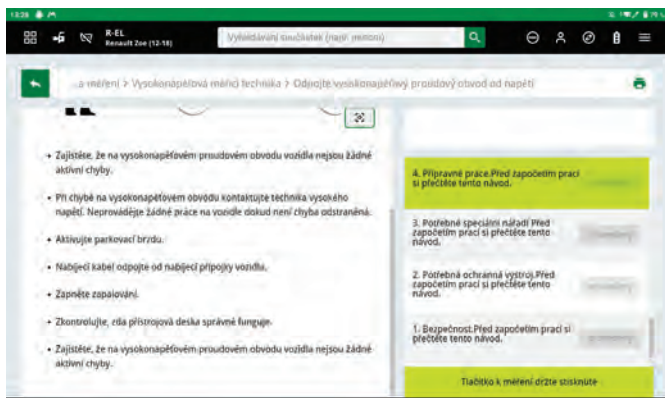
13:28

R-EL
Renault Zoe (12-18)

Vyhledávání součástek (např. motoru)

...a měření > Vysokonapěťová měřicí technika > Odpojte vysokonapěťový proudový obvod od napětí

• Zajistěte, že na vysokonapěťovém proudovém obvodu vozidla nejsou žádné aktivní chyby.

• Při chybě na vysokonapěťovém obvodu kontaktujte technika vysokého napětí. Neprovádějte žádné práce na vozidle dokud není chyba odstraněná.

• Aktivujte parkovací brzdu.

• Nabíjecí kabel odpojte od nabíjecí přípojky vozidla.

• Zapněte zapalování.

• Zkontrolujte, zda přístrojová deska správně funguje.

• Zajistěte, že na vysokonapěťovém proudovém obvodu vozidla nejsou žádné aktivní chyby.

4. Přípravné práce.Před započetím prací si přečtěte tento návod. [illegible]

3. Potřebné speciální nářadí.Před započetím prací si přečtěte tento návod. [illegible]

2. Potřebná ochranná výstroj.Před započetím prací si přečtěte tento návod. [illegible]

1. Bezpečnost.Před započetím prací si přečtěte tento návod. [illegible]

Tlačítko k měření držte stisknuté